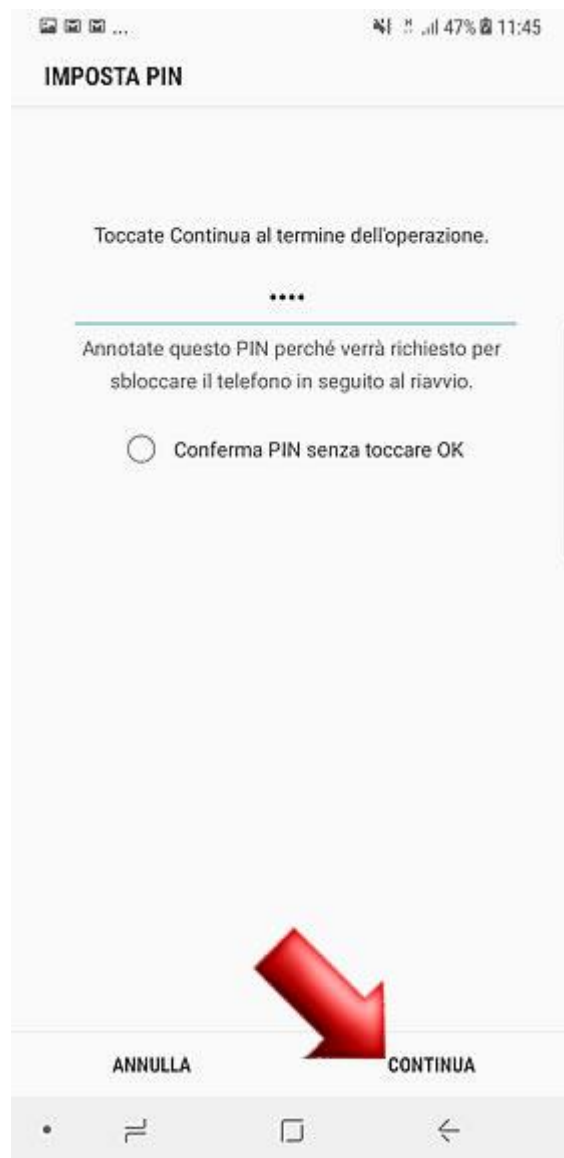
47% 11:45

IMPOSTA PIN

Toccate Continua al termine dell'operazione.

••••

Annotate questo PIN perché verrà richiesto per sbloccare il telefono in seguito al riavvio.

Conferma PIN senza toccare OK

ANNULLA

CONTINUA